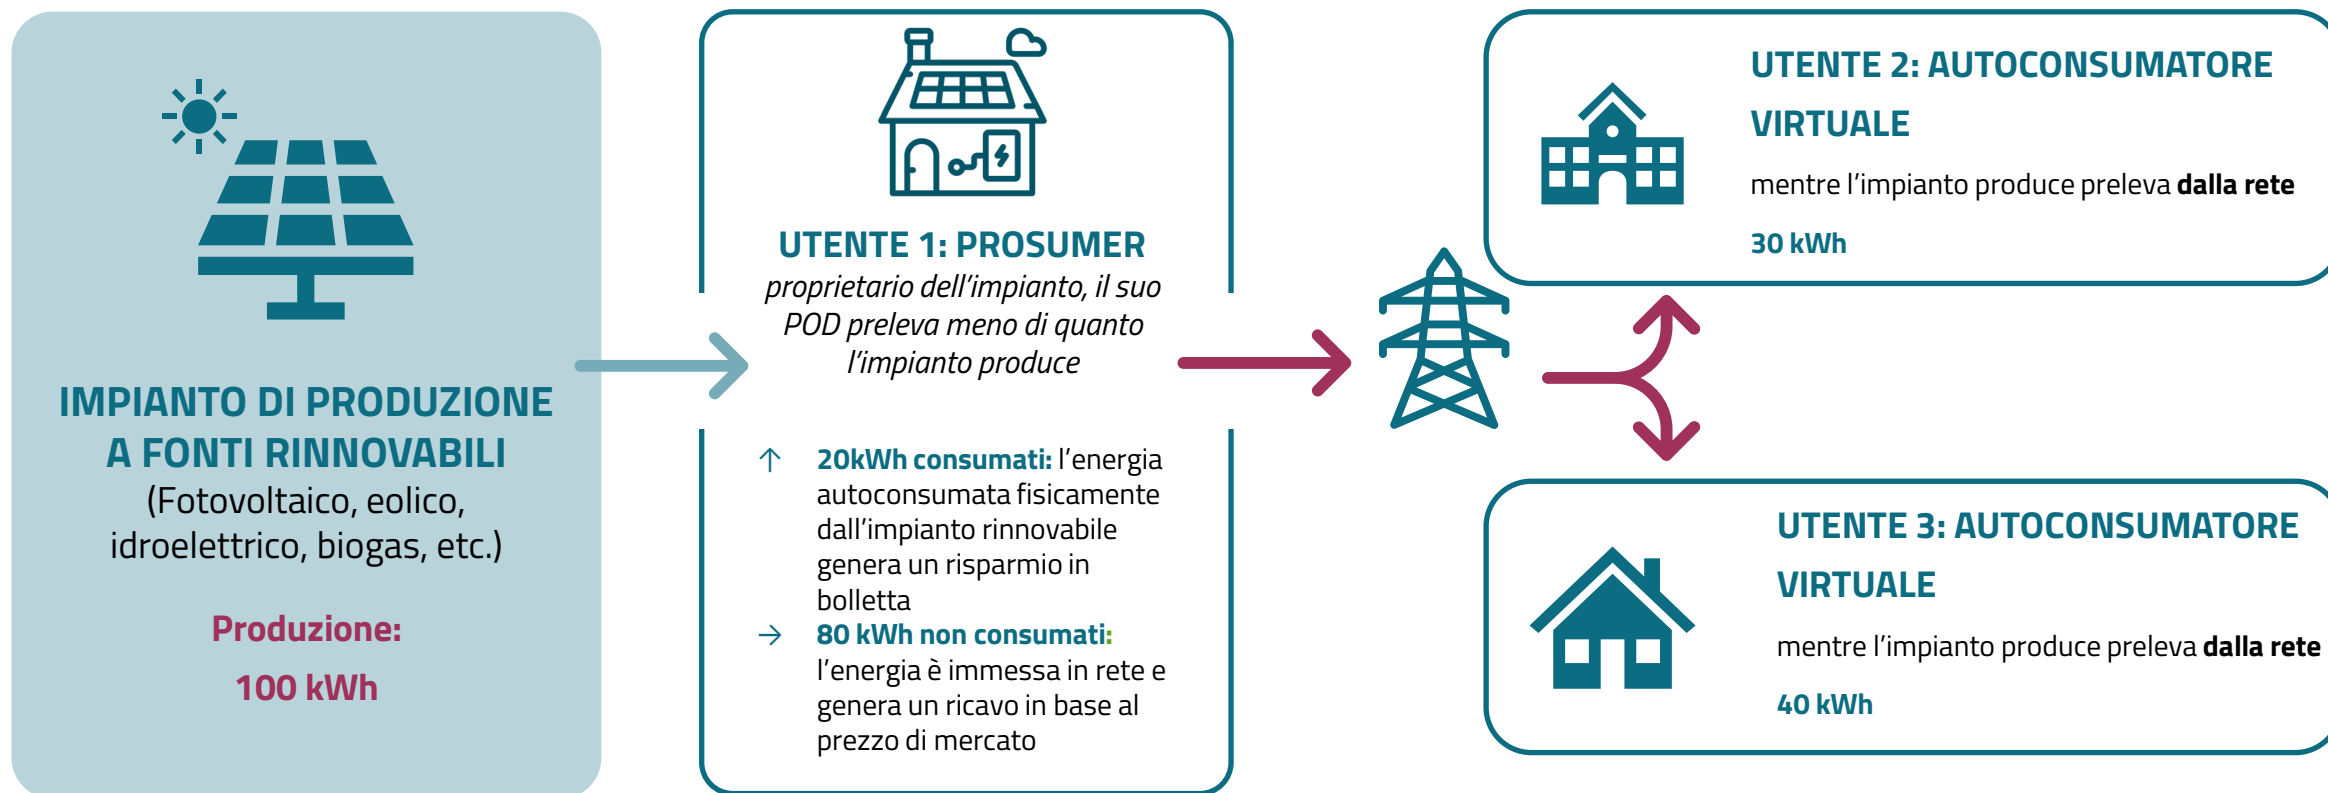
IMPIANTO DI PRODUZIONE A FONTI RINNOVABILI
(Fotovoltaico, eolico, idroelettrico, biogas, etc.)

Produzione:
100 kWh

UTENTE 1: PROSUMER
*proprietario dell'impianto, il suo POD preleva meno di quanto l'impianto produce*

↑ **20kWh consumati:** l'energia autoconsumata fisicamente dall'impianto rinnovabile genera un risparmio in bolletta

→ **80 kWh non consumati:** l'energia è immessa in rete e genera un ricavo in base al prezzo di mercato

UTENTE 2: AUTOCONSUMATORE VIRTUALE
mentre l'impianto produce preleva **dalla rete**
30 kWh

UTENTE 3: AUTOCONSUMATORE VIRTUALE
mentre l'impianto produce preleva **dalla rete**
40 kWh